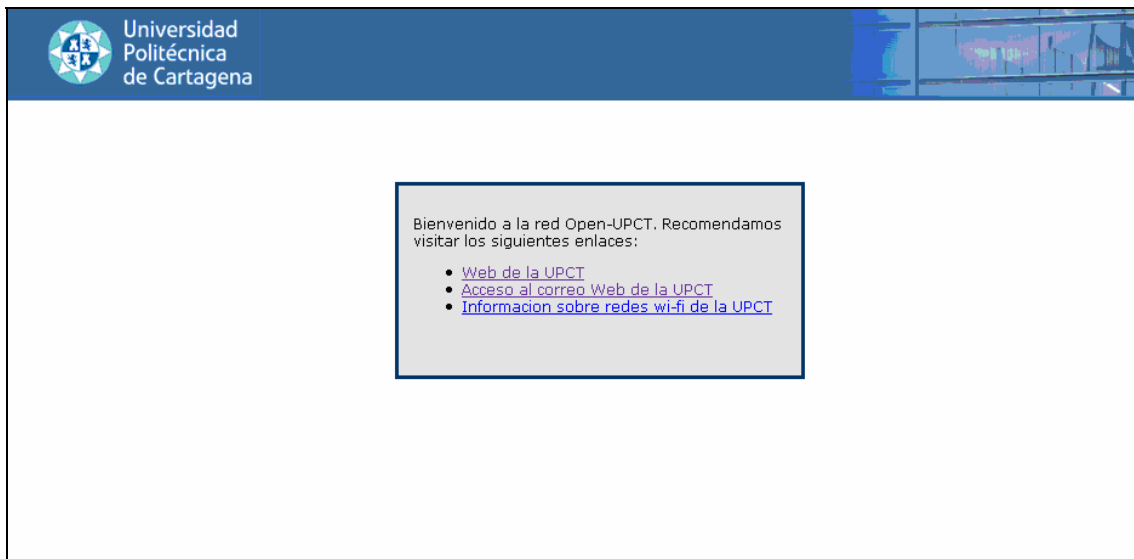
Universidad Politécnica de Cartagena

Bienvenido a la red Open-UPCT. Recomendamos visitar los siguientes enlaces:

- Web de la UPCT
- Acceso al correo Web de la UPCT
- Informacion sobre redes wi-fi de la UPCT